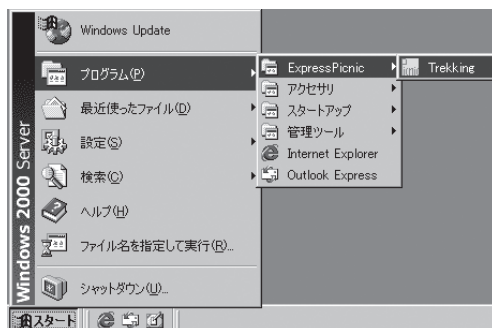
Windows 2000 Server

Windows Update

プログラム(P)

最近使ったファイル(D)

設定(S)

検索(C)

ヘルプ(H)

ファイル名を指定して実行(R)...

シャットダウン(U)...

スタート

ExpressPicnic

アクセサリ

スタートアップ

管理ツール

Internet Explorer

Outlook Express

Trekking